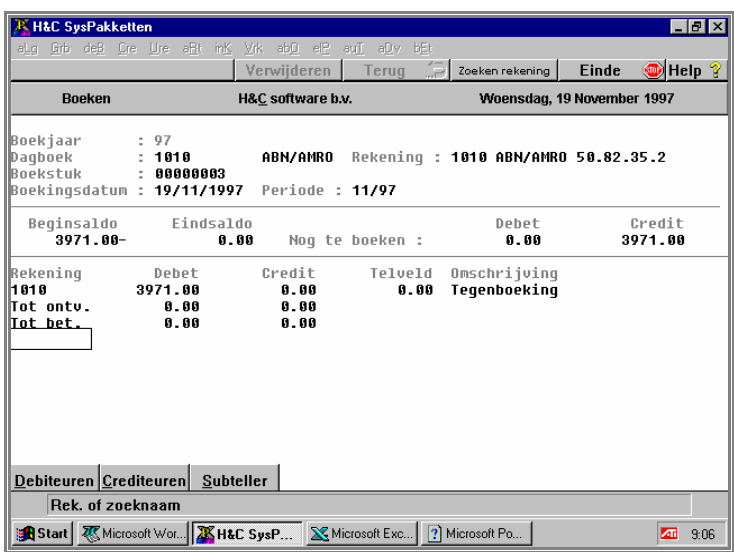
H&C SysPakketten

aLg Grb deB Cre Ure aRt inK Vrk abO elP auT aDv bEt

Verwijderen Terug Zoeken rekening Einde Help ?

Boeken H&C software b.v. Woensdag, 19 November 1997

Boekjaar : 97
Dagboek : 1010 ABN/AMRO Rekening : 1010 ABN/AMRO 50.82.35.2
Boekstuk : 00000003
Boekingsdatum : 19/11/1997 Periode : 11/97

| Beginsaldo | Eindsaldo | | Debet | Credit |
|---|---|---|---|---|
| 3971.00- | 0.00 | Nog te boeken : | 0.00 | 3971.00 |

| Rekening | Debet | Credit | Telveld | Omschrijving |
|---|---|---|---|---|
| 1010 | 3971.00 | 0.00 | 0.00 | Tegenboeking |
| Tot ontv. | 0.00 | 0.00 | | |
| Tot bet. | 0.00 | 0.00 | | |

Debiteuren Crediteuren Subteller

Rek. of zoeknaam

Start Microsoft Wor... H&C SysP... Microsoft Exc... Microsoft Po... 9:06